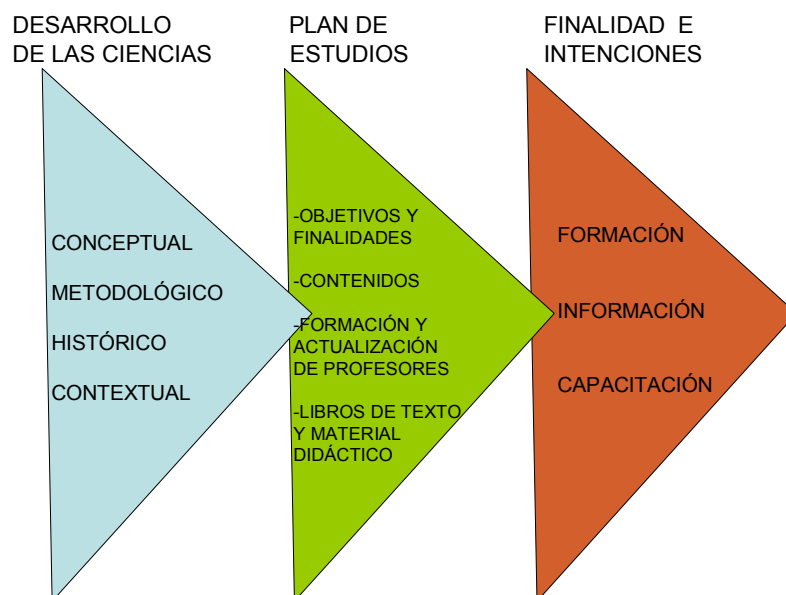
DESARROLLO DE LAS CIENCIAS

CONCEPTUAL

METODOLÓGICO

HISTÓRICO

CONTEXTUAL

PLAN DE ESTUDIOS

-OBJETIVOS Y FINALIDADES

-CONTENIDOS

-FORMACIÓN Y ACTUALIZACIÓN DE PROFESORES

-LIBROS DE TEXTO Y MATERIAL DIDÁCTICO

FINALIDAD E INTENCIONES

FORMACIÓN

INFORMACIÓN

CAPACITACIÓN